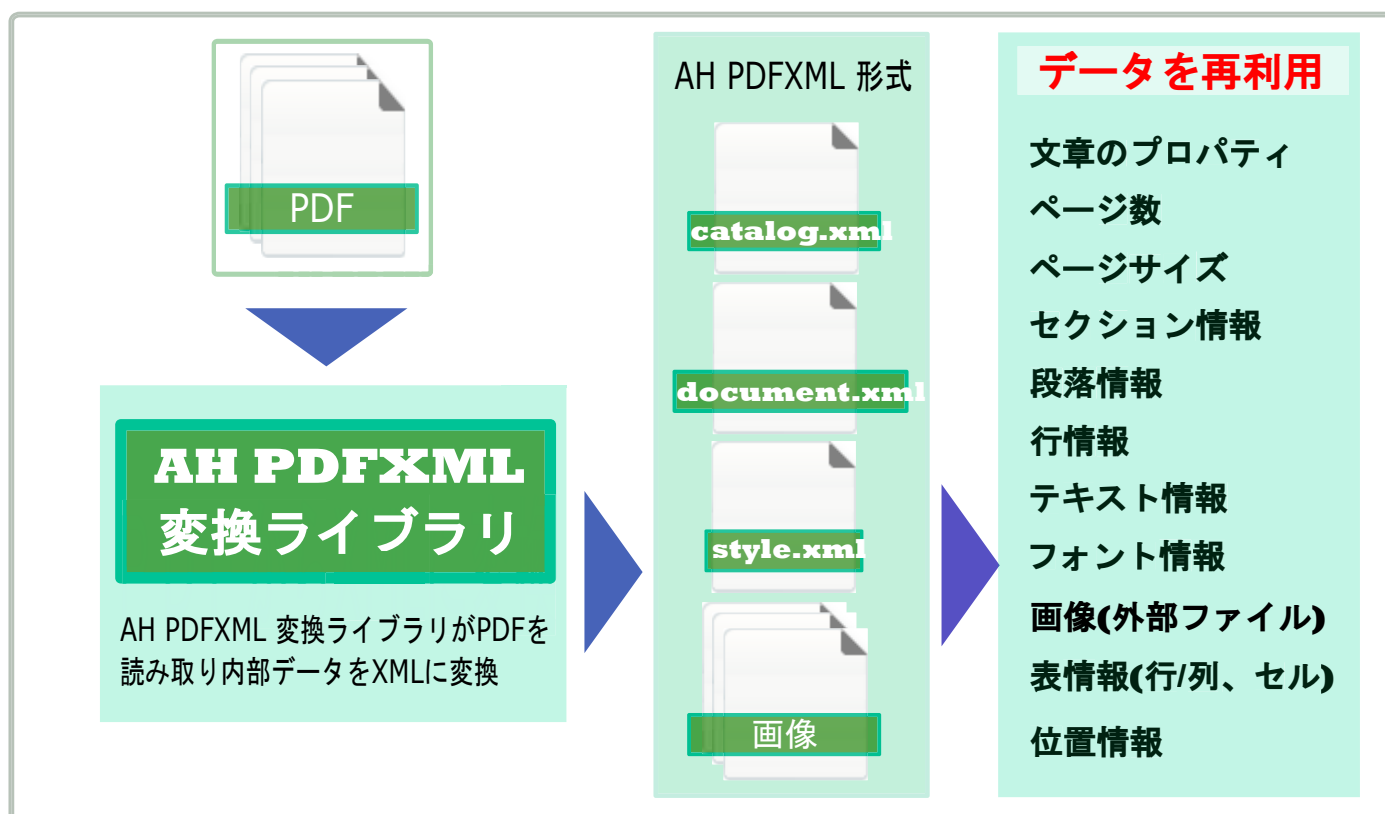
PDF

AH PDFXML
変換ライブラリ

AH PDFXML 変換ライブラリがPDFを読み取り内部データをXMLに変換

AH PDFXML 形式

catalog.xml

document.xml

style.xml

画像

データを再利用

文章のプロパティ
ページ数
ページサイズ
セクション情報
段落情報
行情報
テキスト情報
フォント情報
画像(外部ファイル)
表情報(行/列、セル)
位置情報